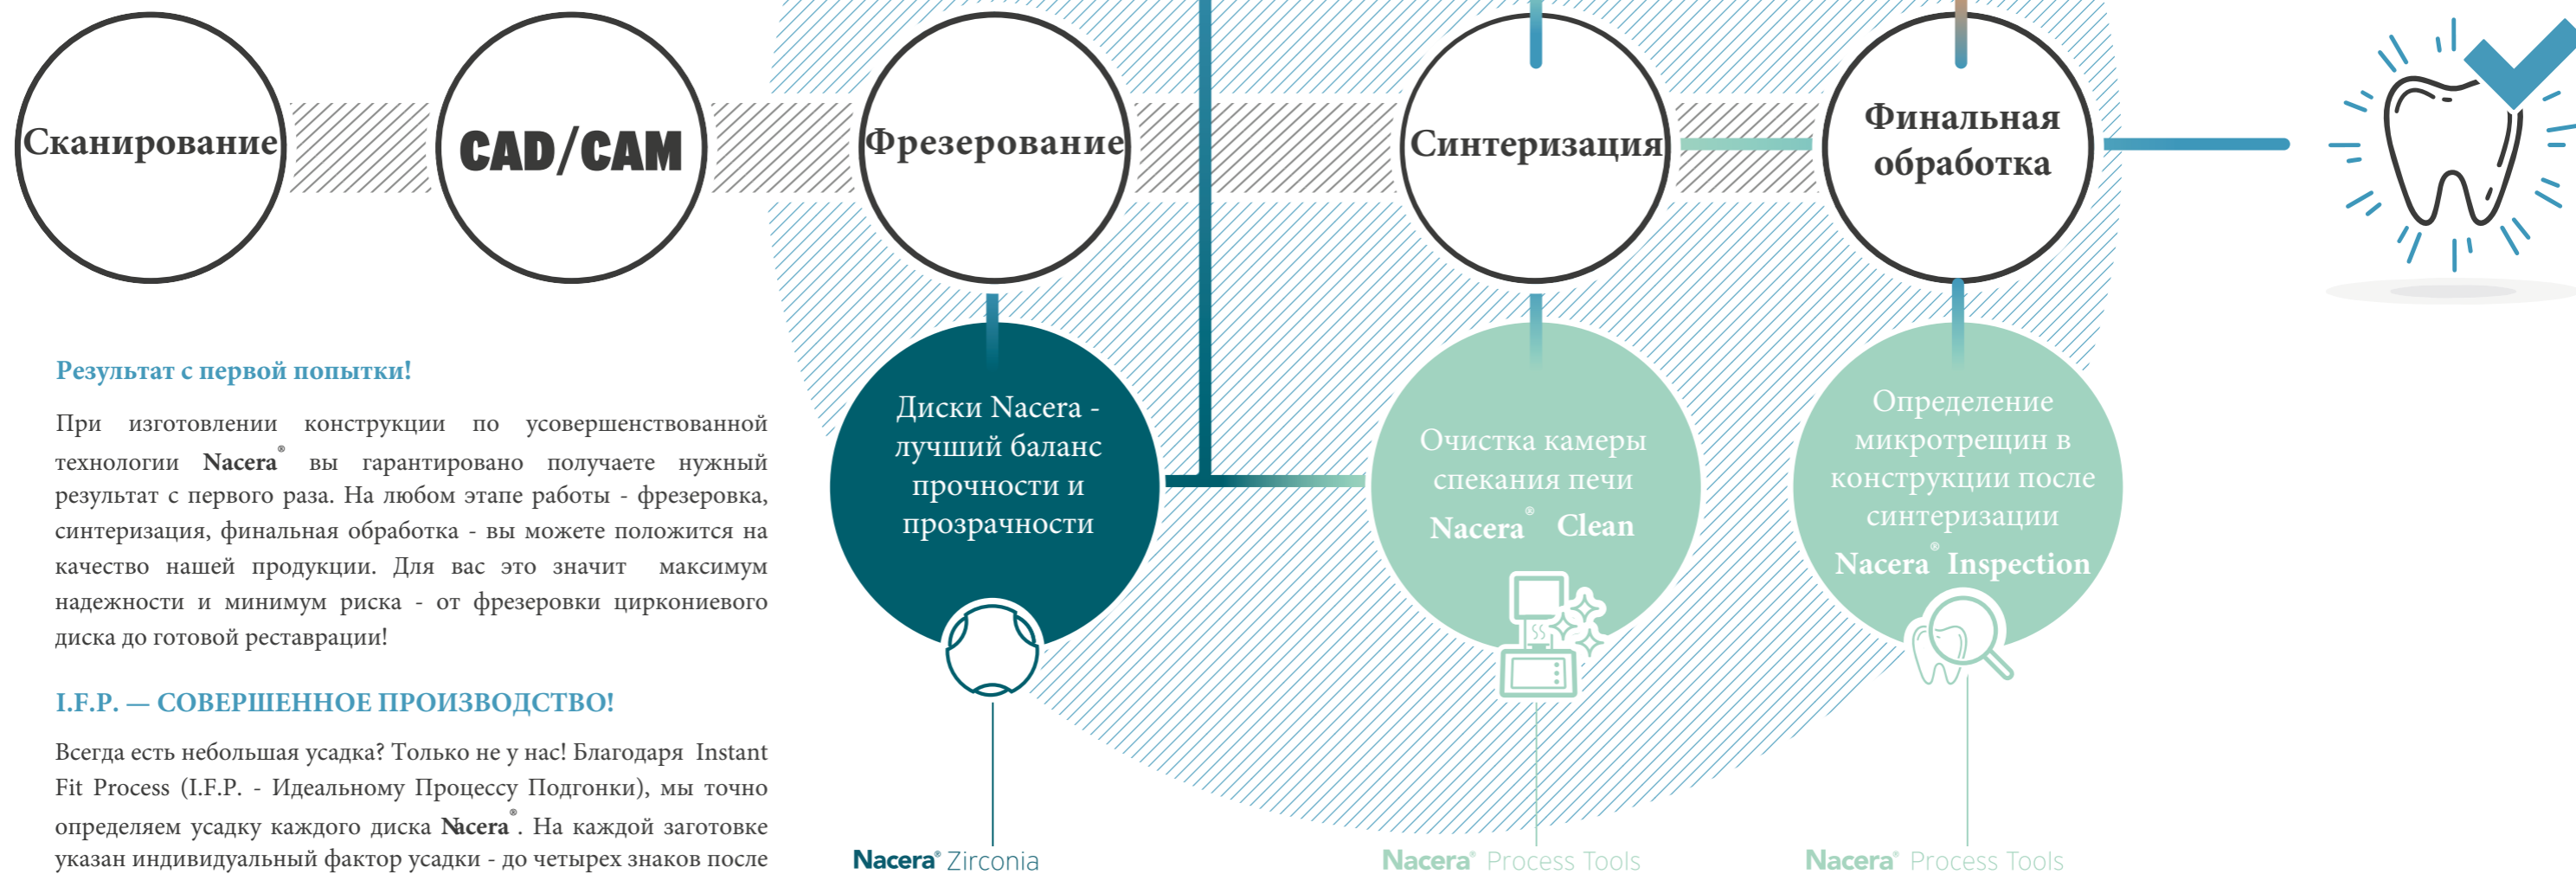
Сканирование

CAD/CAM

Фрезерование

Синтеризация

Финальная обработка

Результат с первой попытки!

При изготовлении конструкции по усовершенствованной технологии Nacera® вы гарантировано получаете нужный результат с первого раза. На любом этапе работы - фрезеровка, синтеризация, финальная обработка - вы можете положится на качество нашей продукции. Для вас это значит максимум надежности и минимум риска - от фрезеровки циркониевого диска до готовой реставрации!

I.F.P. — СОВЕРШЕННОЕ ПРОИЗВОДСТВО!

Всегда есть небольшая усадка? Только не у нас! Благодаря Instant Fit Process (I.F.P. - Идеальному Процессу Подгонки), мы точно определяем усадку каждого диска Nacera®. На каждой заготовке указан индивидуальный фактор усадки - до четырех знаков после

Диски Nacera - лучший баланс прочности и прозрачности

Очистка камеры спекания печи Nacera® Clean

Определение микротрещин в конструкции после синтеризации Nacera® Inspection

Nacera® Zirconia

Nacera® Process Tools

Nacera® Process Tools